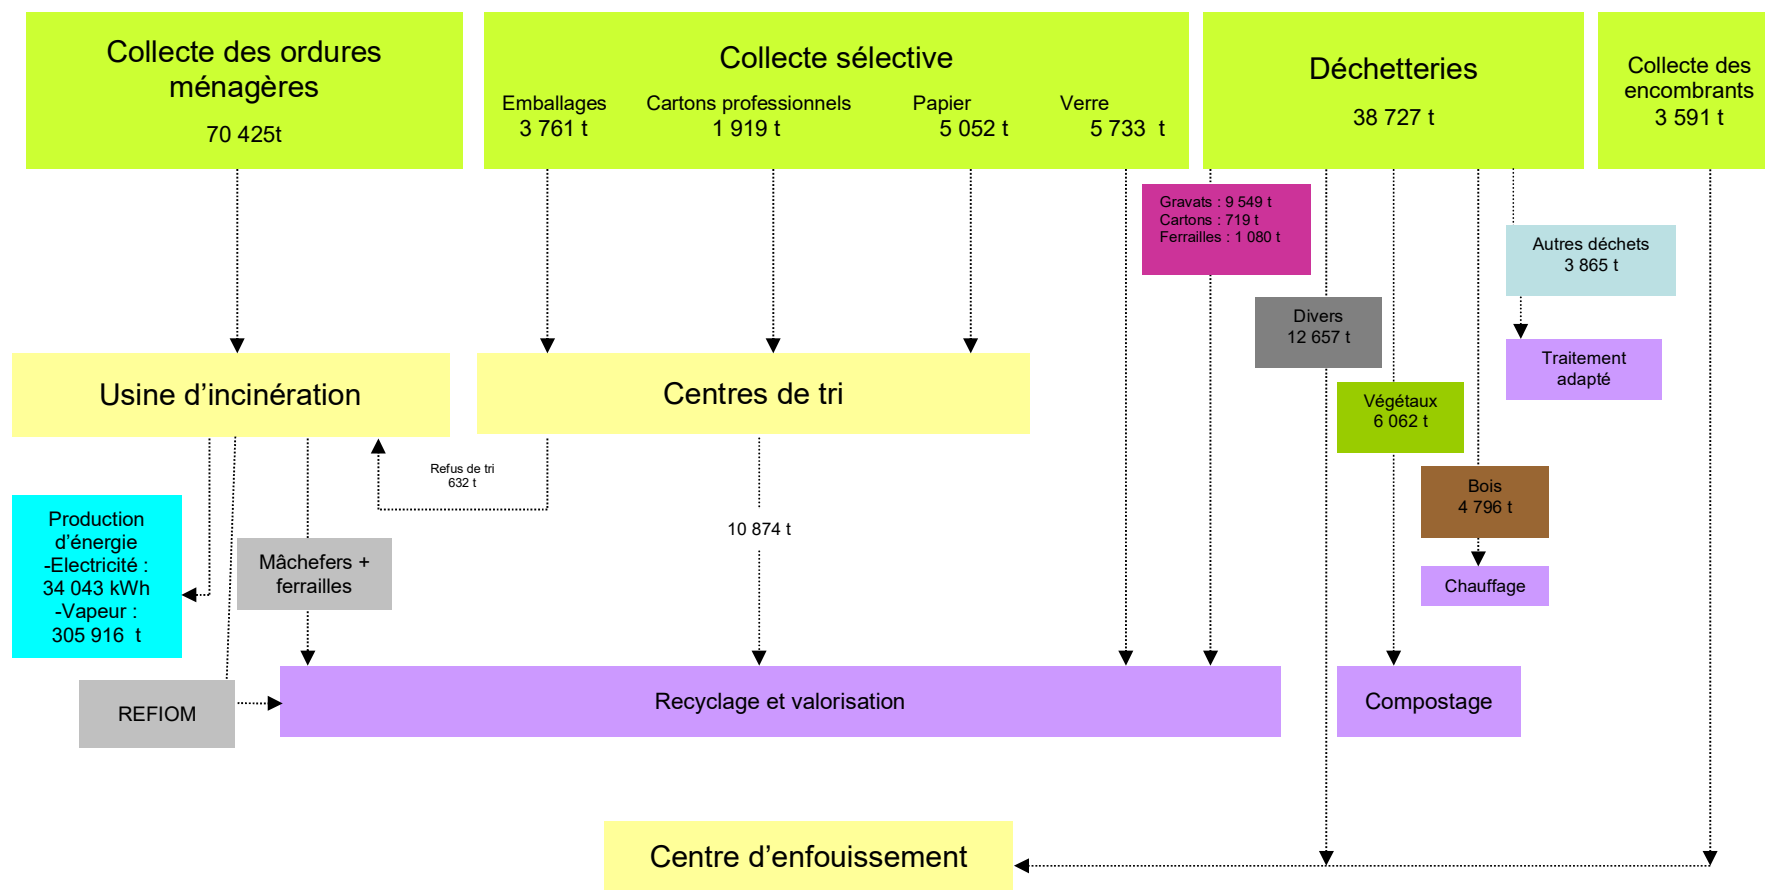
Collecte des ordures ménagères
70 425t

Collecte sélective
Emballages
3 761 t
Cartons professionnels
1 919 t
Papier
5 052 t
Verre
5 733 t

Déchetteries
38 727 t

Collecte des encombrants
3 591 t

Gravats : 9 549 t
Cartons : 719 t
Ferrailles : 1 080 t

Autres déchets
3 865 t

Divers
12 657 t

Traitement adapté

Végétaux
6 062 t

Usine d’incinération

Centres de tri

Refus de tri
632 t

Bois
4 796 t

Production d’énergie
-Electricité :
34 043 kWh
-Vapeur :
305 916 t

Mâchefers + ferrailles

10 874 t

Chauffage

REFIOM

Recyclage et valorisation

Compostage

Centre d’enfouissement